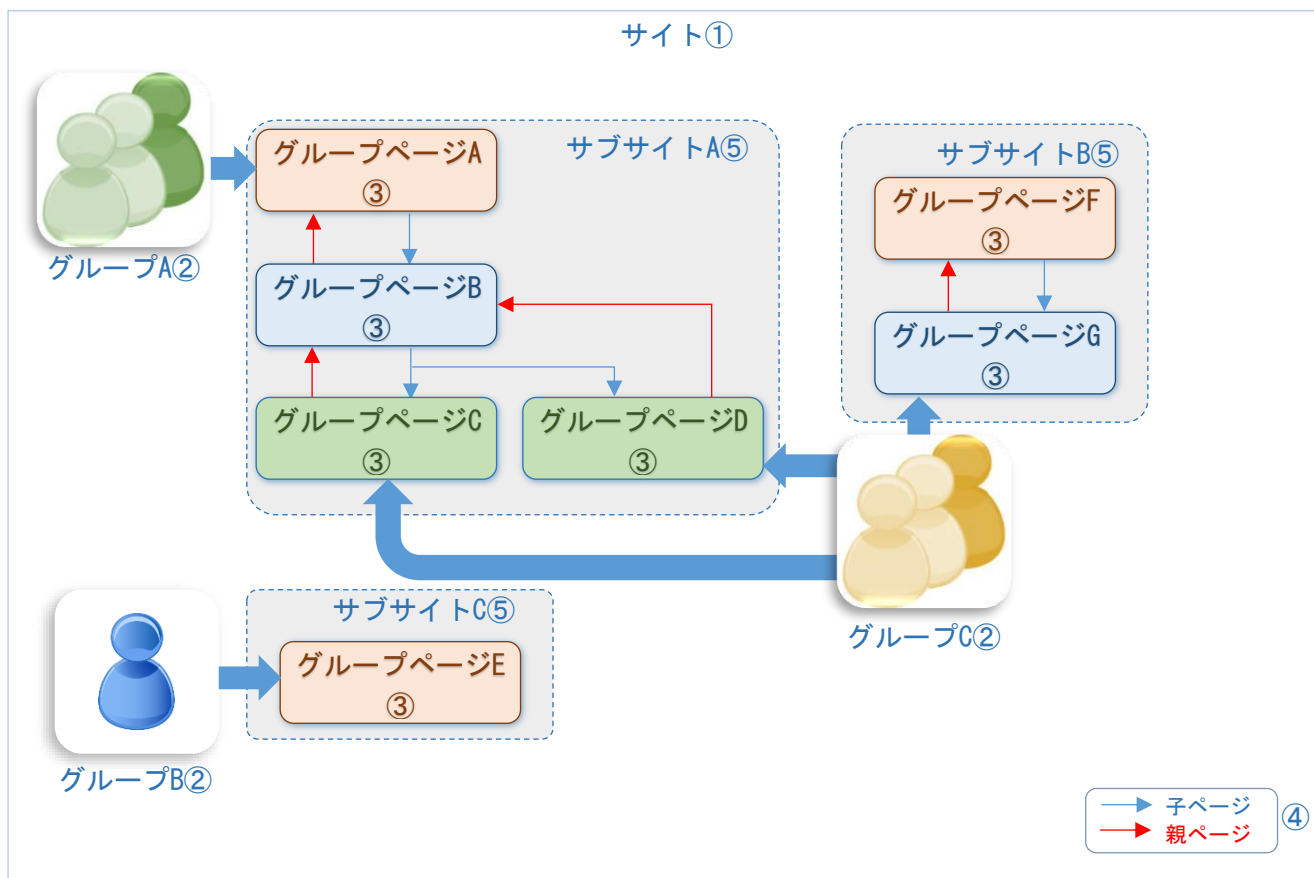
サイト①

グループA②

サブサイトA⑤

グループページA
③

グループページB
③

グループページC
③

グループページD
③

サブサイトB⑤

グループページF
③

グループページG
③

グループC②

サブサイトC⑤

グループページE
③

グループB②

子ページ
親ページ
④